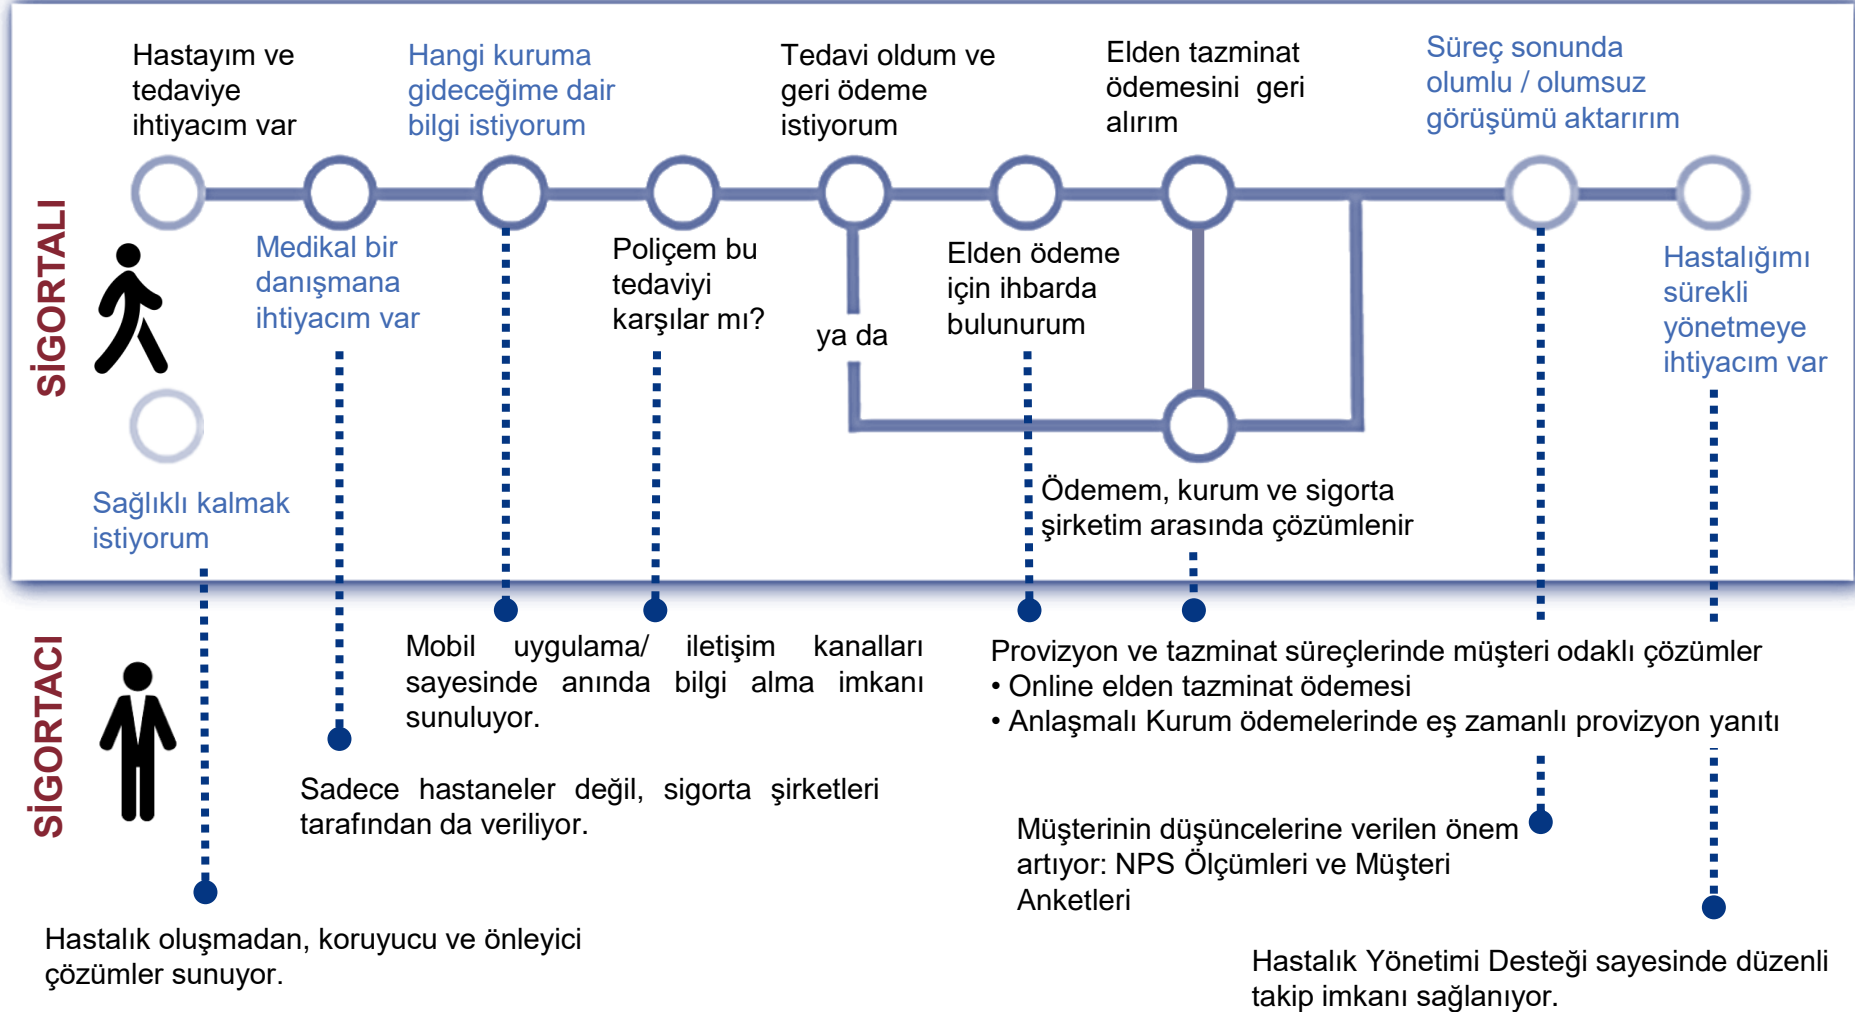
SİGORTALI

Hastayım ve tedaviye ihtiyacım var

Hangi kuruma gideceğime dair bilgi istiyorum

Tedavi oldum ve geri ödeme istiyorum

Elden tazminat ödemesini geri alırım

Süreç sonunda olumlu / olumsuz görüşümü aktarırım

Medikal bir danışmana ihtiyacım var

Poliçem bu tedaviyi karşılar mı?

ya da

Elden ödeme için ihbarda bulunurum

Hastalığımı sürekli yönetmeye ihtiyacım var

Sağlıklı kalmak istiyorum

Ödemem, kurum ve sigorta şirketim arasında çözümlenir

SİGORTACI

Mobil uygulama/ iletişim kanalları sayesinde anında bilgi alma imkanı sunuluyor.

Provizyon ve tazminat süreçlerinde müşteri odaklı çözümler
• Online elden tazminat ödemesi
• Anlaşmalı Kurum ödemelerinde eş zamanlı provizyon yanıtı

Sadece hastaneler değil, sigorta şirketleri tarafından da veriliyor.

Müşterinin düşüncelerine verilen önem artıyor: NPS Ölçümleri ve Müşteri Anketleri

Hastalık oluşmadan, koruyucu ve önleyici çözümler sunuyor.

Hastalık Yönetimi Desteği sayesinde düzenli takip imkanı sağlanıyor.